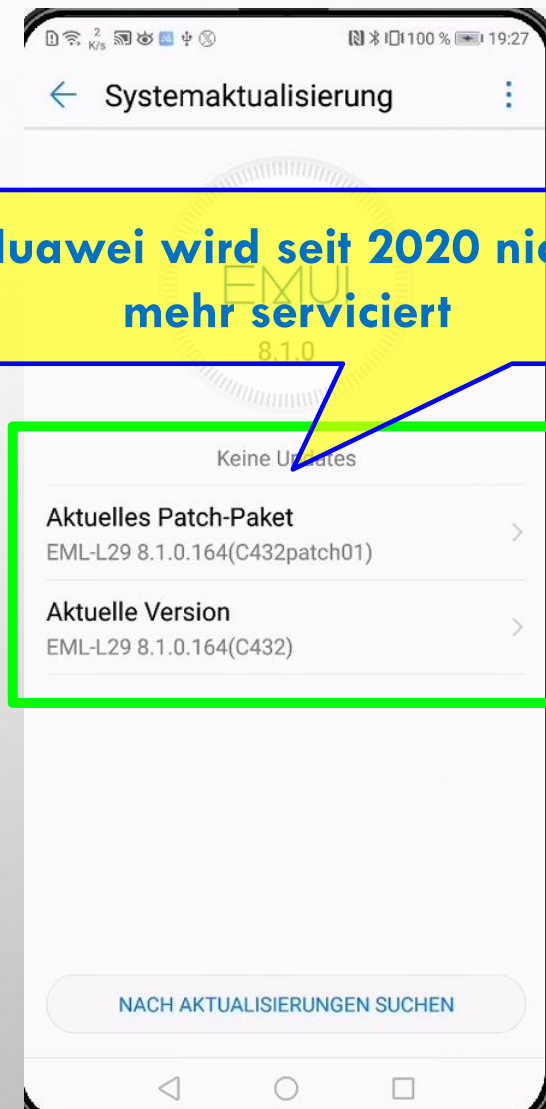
2 K/s 100 % 19:27

Systemaktualisierung

luawei wird seit 2020 nic mehr serviciert

EMUI 8.1.0

Keine U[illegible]ates

Aktuelles Patch-Paket
EML-L29 8.1.0.164(C432patch01)

Aktuelle Version
EML-L29 8.1.0.164(C432)

NACH AKTUALISIERUNGEN SUCHEN